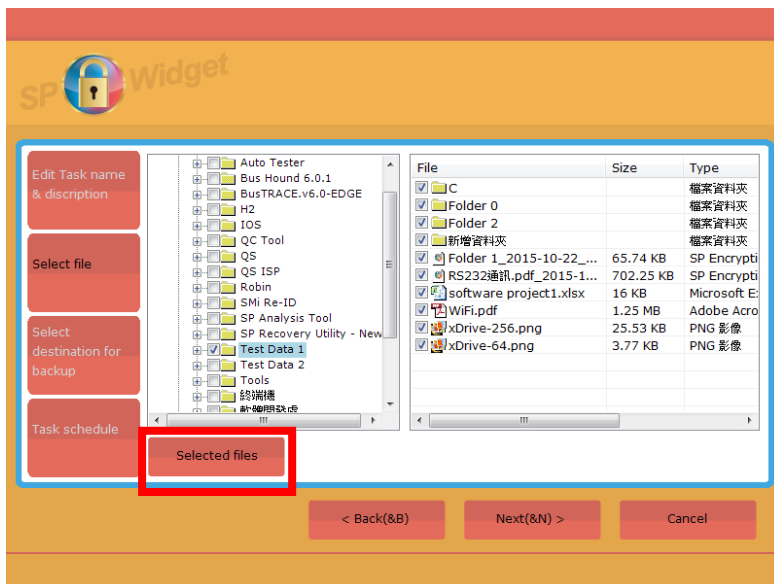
SP Widget

Edit Task name & discription

Select file

Select destination for backup

Task schedule

Auto Tester
Bus Hound 6.0.1
BusTRACE.v6.0-EDGE
H2
IOS
QC Tool
QS
QS ISP
Robin
SMi Re-ID
SP Analysis Tool
SP Recovery Utility - New
Test Data 1
Test Data 2
Tools
終端機
軟體開發處

| File | Size | Type |
|---|---|---|
| C | | 檔案資料夾 |
| Folder 0 | | 檔案資料夾 |
| Folder 2 | | 檔案資料夾 |
| 新增資料夾 | | 檔案資料夾 |
| Folder 1_2015-10-22_... | 65.74 KB | SP Encrypti |
| RS232通訊.pdf_2015-1... | 702.25 KB | SP Encrypti |
| software project1.xlsx | 16 KB | Microsoft E |
| WiFi.pdf | 1.25 MB | Adobe Acro |
| xDrive-256.png | 25.53 KB | PNG 影像 |
| xDrive-64.png | 3.77 KB | PNG 影像 |

Selected files

< Back(&B)
Next(&N) >
Cancel